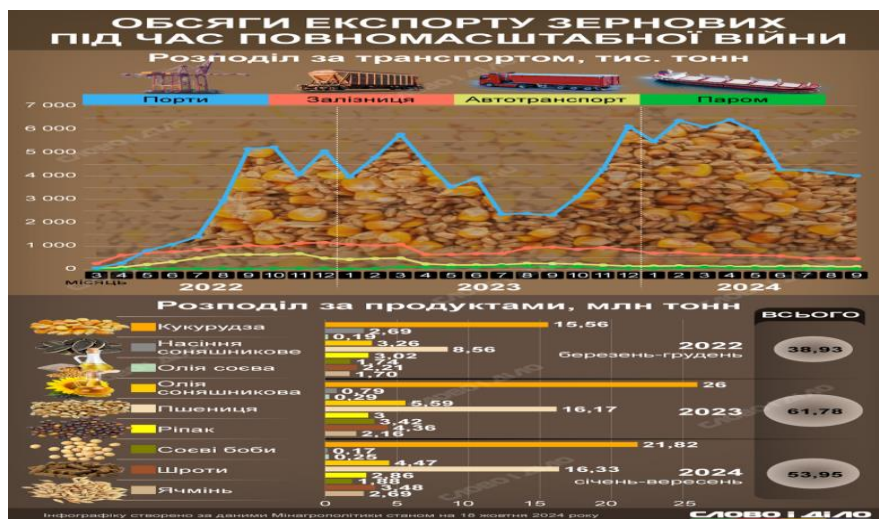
ОБСЯГИ ЕКСПОРТУ ЗЕРНОВИХ ПІД ЧАС ПОВНОМАСШТАБНОЇ ВІЙНИ

Розподіл за транспортом, тис. тонн

Порти
Залізниця
Автотранспорт
Пором

7 000
6 000
5 000
4 000
3 000
2 000
1 000
0

Місяць
3 4 5 6 7 8 9 10 11 12 1 2 3 4 5 6 7 8 9 10 11 12 1 2 3 4 5 6 7 8 9
2022
2023
2024

Розподіл за продуктами, млн тонн

Кукурудза
Насіння соняшникове
Олія соєва
Олія соняшникова
Пшениця
Ріпак
Соєві боби
Шроти
Ячмінь

2,69
15,56
0,18
3,26
8,56
3,02
1,72
2,21
1,70
26
0,79
0,29
5,59
3
16,17
3,42
4,36
2,16
21,82
0,17
0,22
4,47
2,86
16,33
1,88
3,48
2,69

0 5 10 15 20 25

ВСЬОГО
2022
березень-грудень
38,93
2023
61,78
2024
січень-вересень
53,95

Інфографіку створено за даними Мінагрополітики станом на 18 жовтня 2024 року
СЛОВО І ДІЛО